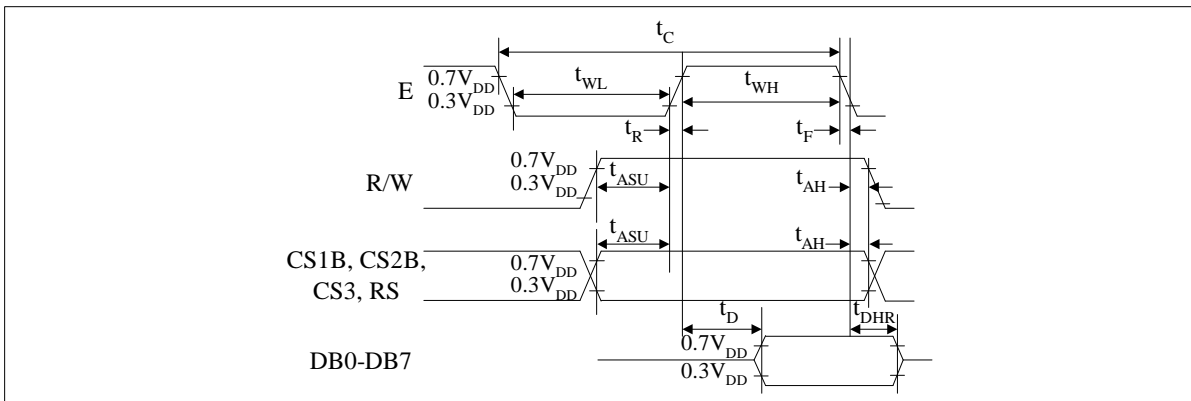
$t_C$

E

$0.7V_{DD}$

$0.3V_{DD}$

$t_{WL}$

$t_{WH}$

$t_R$

$t_F$

R/W

$0.7V_{DD}$

$0.3V_{DD}$

$t_{ASU}$

$t_{AH}$

CS1B, CS2B, CS3, RS

$0.7V_{DD}$

$0.3V_{DD}$

$t_{ASU}$

$t_{AH}$

$t_D$

$t_{DHR}$

DB0-DB7

$0.7V_{DD}$

$0.3V_{DD}$